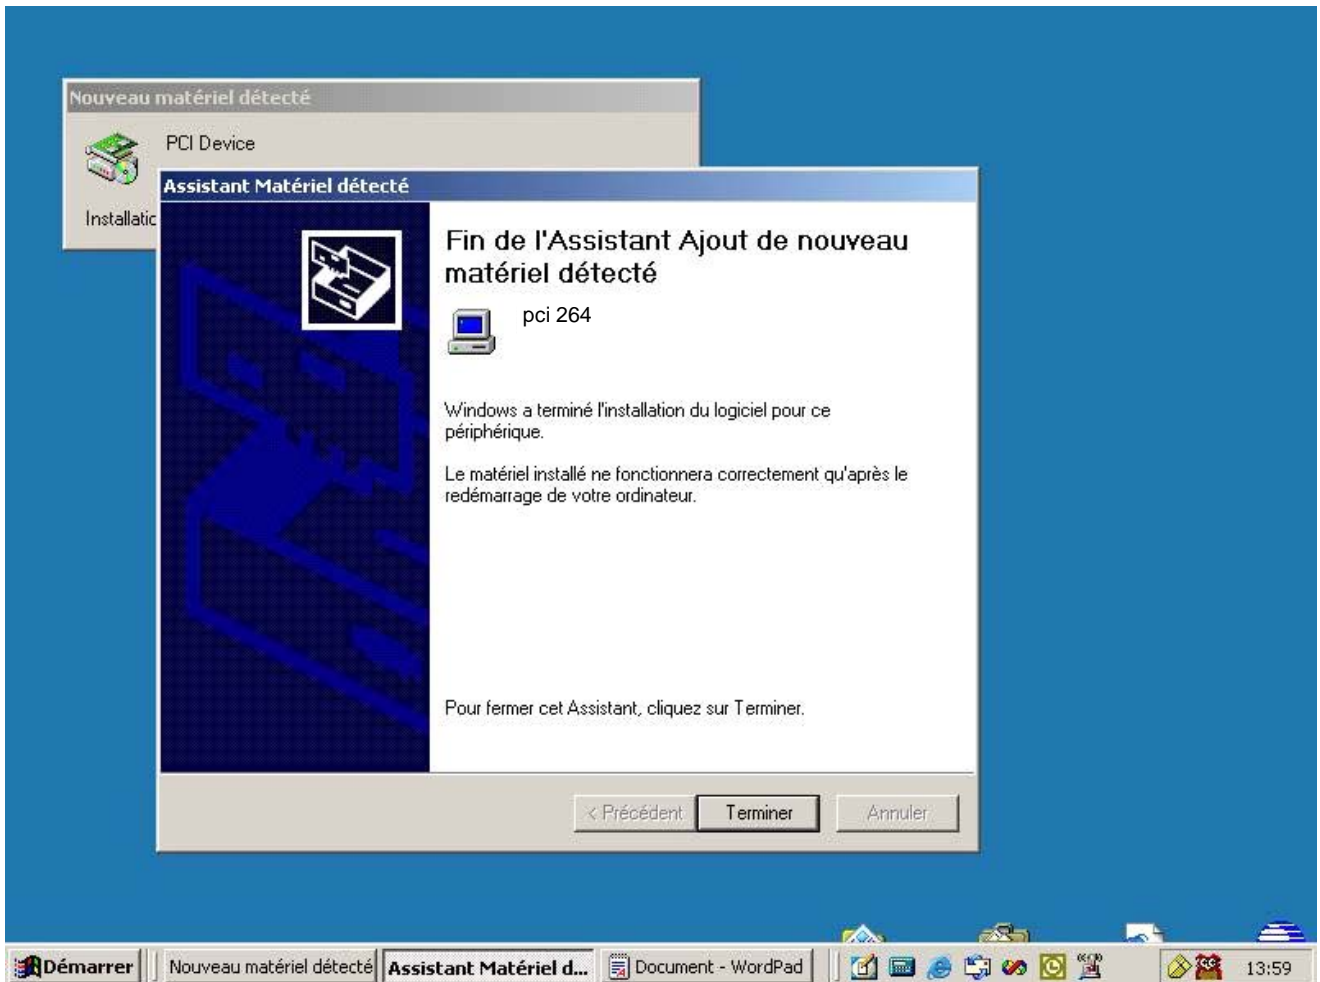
Nouveau matériel détecté

PCI Device

Installatic

Assistant Matériel détecté

Fin de l'Assistant Ajout de nouveau matériel détecté

pci 264

Windows a terminé l'installation du logiciel pour ce périphérique.

Le matériel installé ne fonctionnera correctement qu'après le redémarrage de votre ordinateur.

Pour fermer cet Assistant, cliquez sur Terminer.

< Précédent | Terminer | Annuler

Démarrer | Nouveau matériel détecté | Assistant Matériel d... | Document - WordPad | 13:59